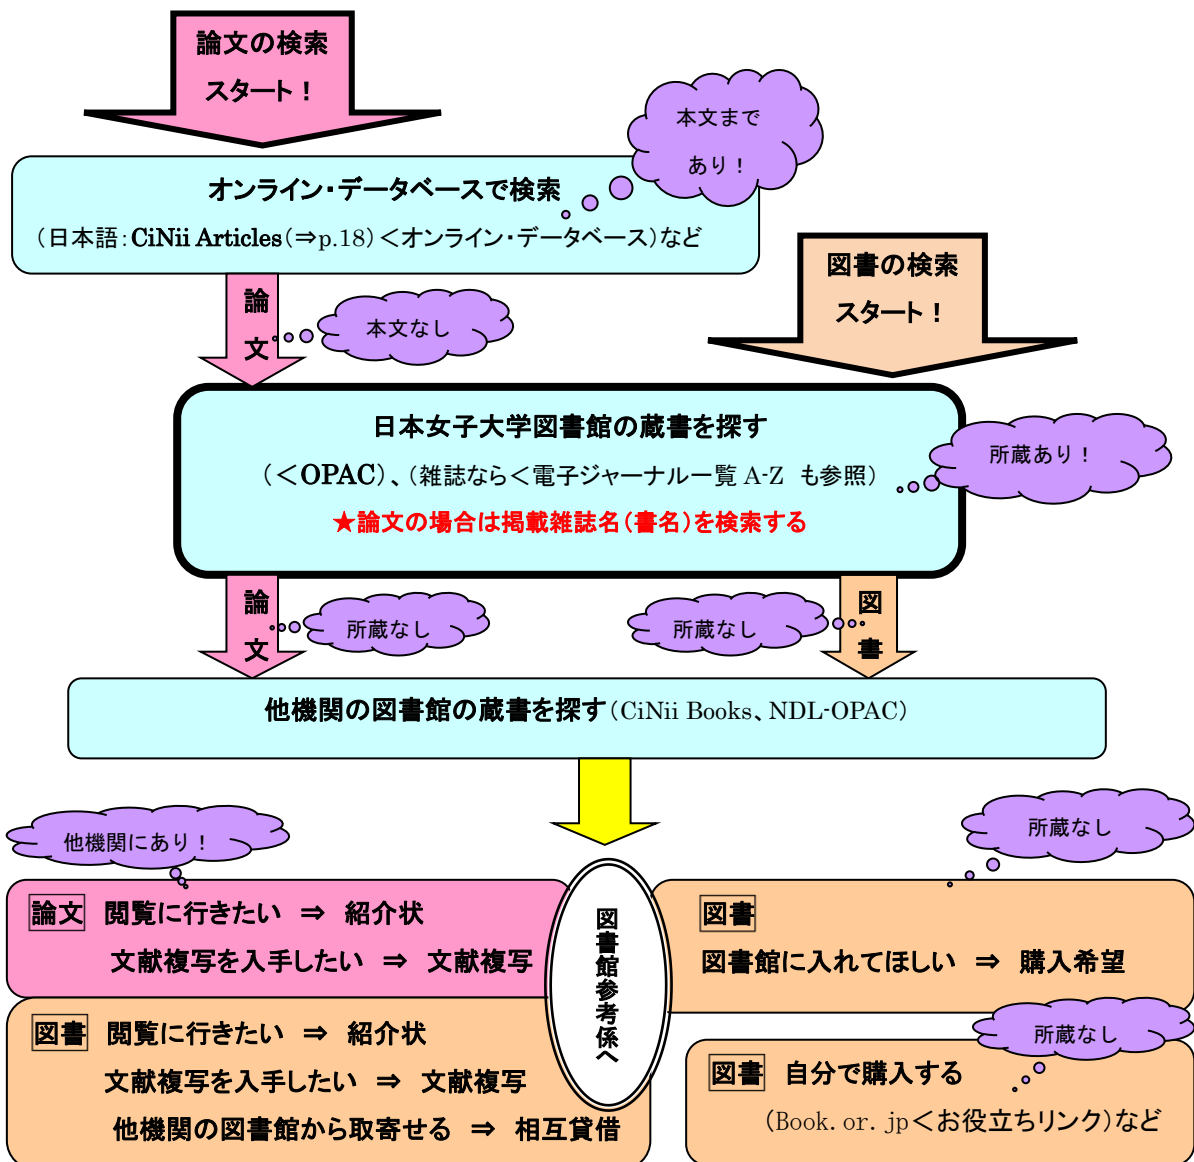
論文の検索
スタート！

本文まであり！

オンライン・データベースで検索
（日本語：CiNii Articles（⇒p.18）＜オンライン・データベース）など

図書の検索
スタート！

論文

本文なし

日本女子大学図書館の蔵書を探す
（＜OPAC）、（雑誌なら＜電子ジャーナル一覧 A-Z も参照）
★論文の場合は掲載雑誌名（書名）を検索する

所蔵あり！

論文

所蔵なし

所蔵なし

図書

他機関の図書館の蔵書を探す（CiNii Books、NDL-OPAC）

他機関にあり！

所蔵なし

論文 閲覧に行きたい ⇒ 紹介状
文献複写を入手したい ⇒ 文献複写

図書館参考係へ

図書
図書館に入れてほしい ⇒ 購入希望

図書 閲覧に行きたい ⇒ 紹介状
文献複写を入手したい ⇒ 文献複写
他機関の図書館から取寄せる ⇒ 相互貸借

所蔵なし

図書 自分で購入する
（Book. or. jp＜お役立ちリンク）など